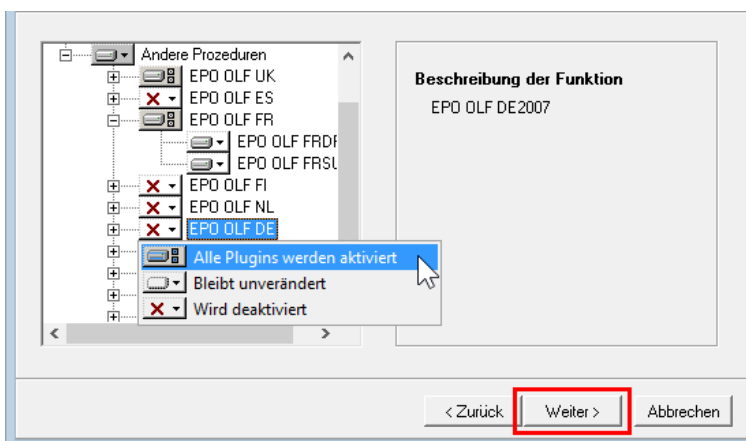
Andere Prozeduren
EPO OLF UK
EPO OLF ES
EPO OLF FR
EPO OLF FRDI
EPO OLF FRSU
EPO OLF FI
EPO OLF NL
EPO OLF DE
Alle Plugins werden aktiviert
Bleibt unverändert
Wird deaktiviert

Beschreibung der Funktion
EPO OLF DE2007

< Zurück
Weiter >
Abbrechen